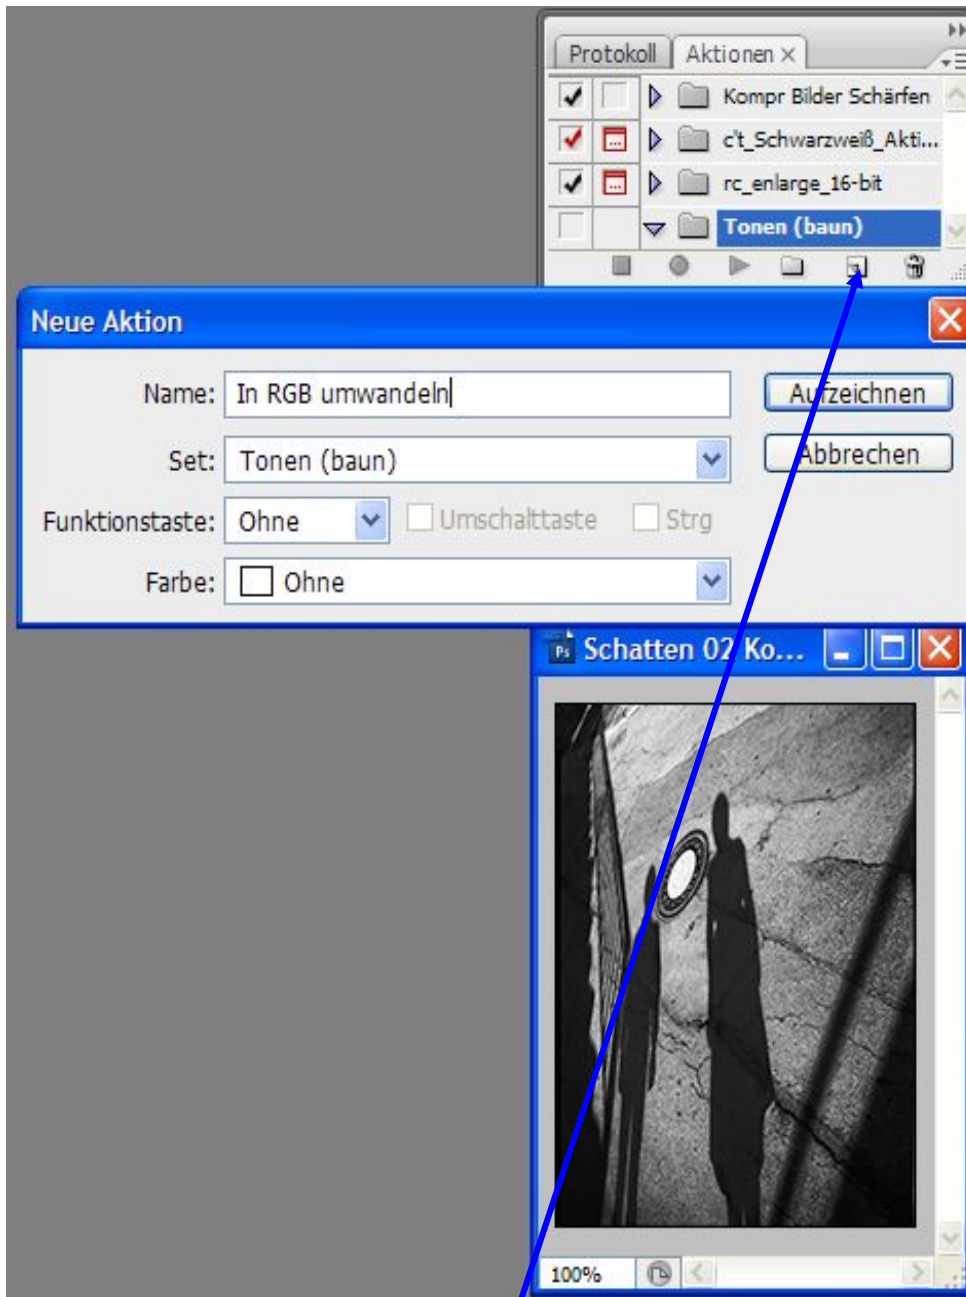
Protokoll Aktionen ×

Kompr Bilder Schärfen

c't_Schwarzweiß_Akti...

rc_enlarge_16-bit

Tonen (baun)

Neue Aktion

Name: In RGB umwandeln

Aufzeichnen

Abbrechen

Set: Tonen (baun)

Funktionstaste: Ohne

Umschalttaste

Strg

Farbe: Ohne

Schatten 02 Ko...

100%